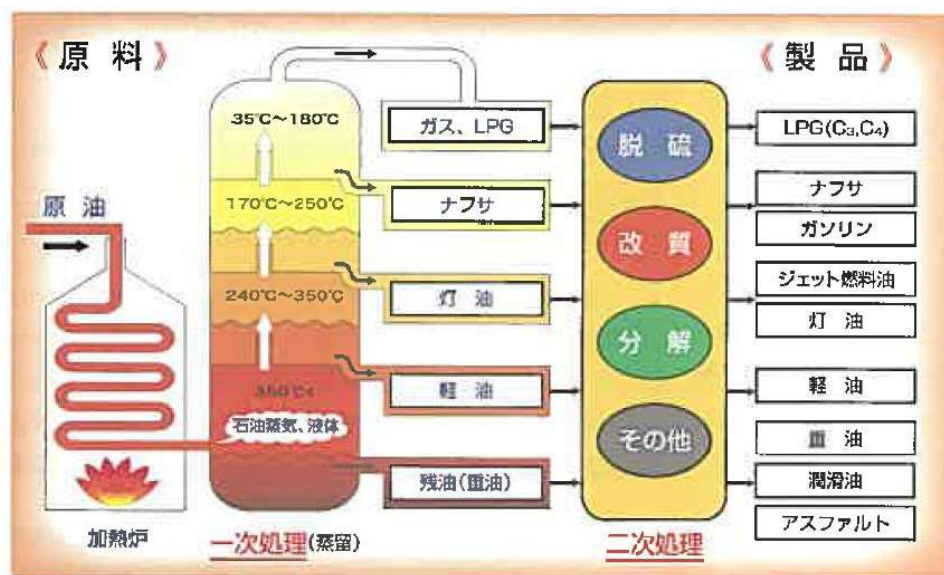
《原料》

《製品》

原油

35℃〜180℃

170℃〜250℃

240℃〜350℃

350℃<

石油蒸気、液体

加熱炉

一次処理(蒸留)

ガス、LPG

ナフサ

灯油

軽油

残油(重油)

脱硫

改質

分解

その他

二次処理

LPG($C_3$,$C_4$)

ナフサ

ガソリン

ジェット燃料油

灯油

軽油

重油

潤滑油

アスファルト